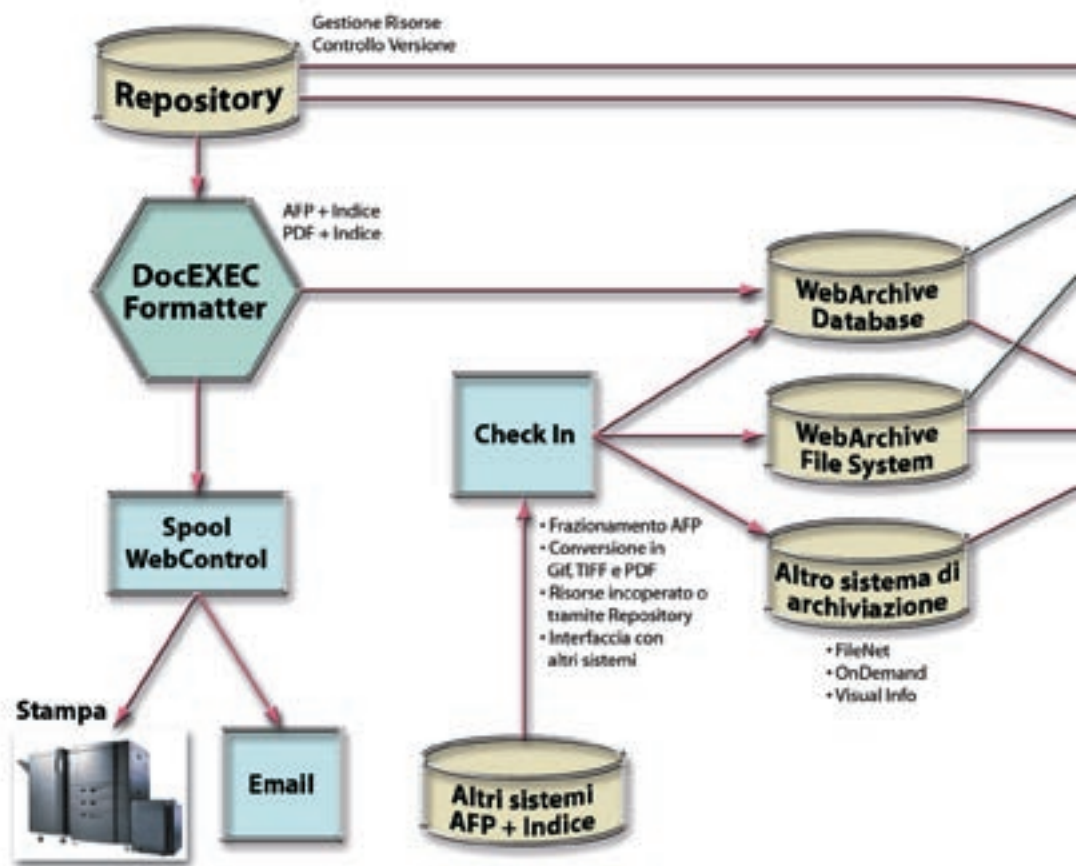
Gestione Risorse
Controllo Versione

Repository

AFP + Indice
PDF + Indice

DocEXEC Formatter

WebArchive Database

Check In

WebArchive File System

Spool WebControl

• Frazionamento AFP
• Conversione in Gif, TIFF e PDF
• Risorse incoperato o tramite Repository
• Interfaccia con altri sistemi

Altro sistema di archiviazione

• FileNet
• OnDemand
• Visual Info

Stampa

Email

Altri sistemi AFP + Indice